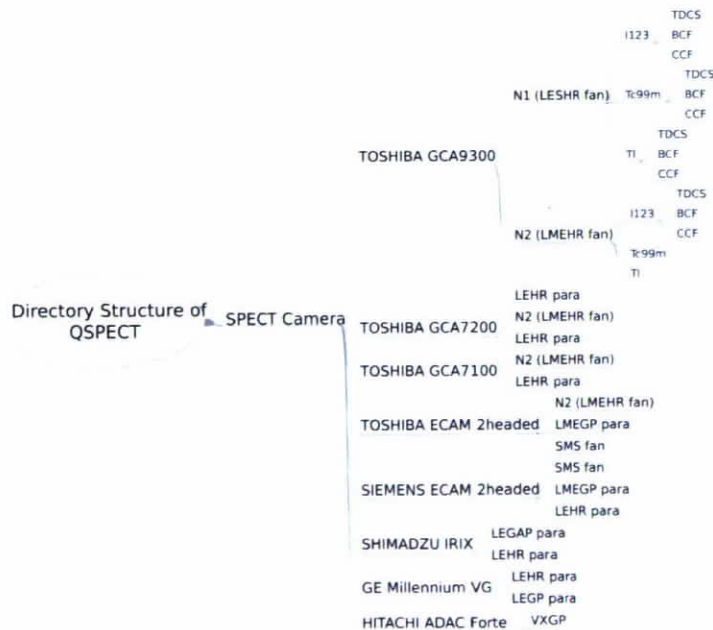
Directory Structure of QSPECT

SPECT Camera

TOSHIBA GCA9300

N1 (LESHR fan)

I123

TDCS

BCF

CCF

Tc99m

TDCS

BCF

CCF

Tl

TDCS

BCF

CCF

N2 (LMEHR fan)

I123

TDCS

BCF

CCF

Tc99m

Tl

TOSHIBA GCA7200

LEHR para

N2 (LMEHR fan)

LEHR para

TOSHIBA GCA7100

N2 (LMEHR fan)

LEHR para

TOSHIBA ECAM 2headed

N2 (LMEHR fan)

LMEGP para

SMS fan

SIEMENS ECAM 2headed

SMS fan

LMEGP para

LEHR para

SHIMADZU IRIX

LEGAP para

LEHR para

GE Millennium VG

LEHR para

LEGP para

HITACHI ADAC Forte

VXGP